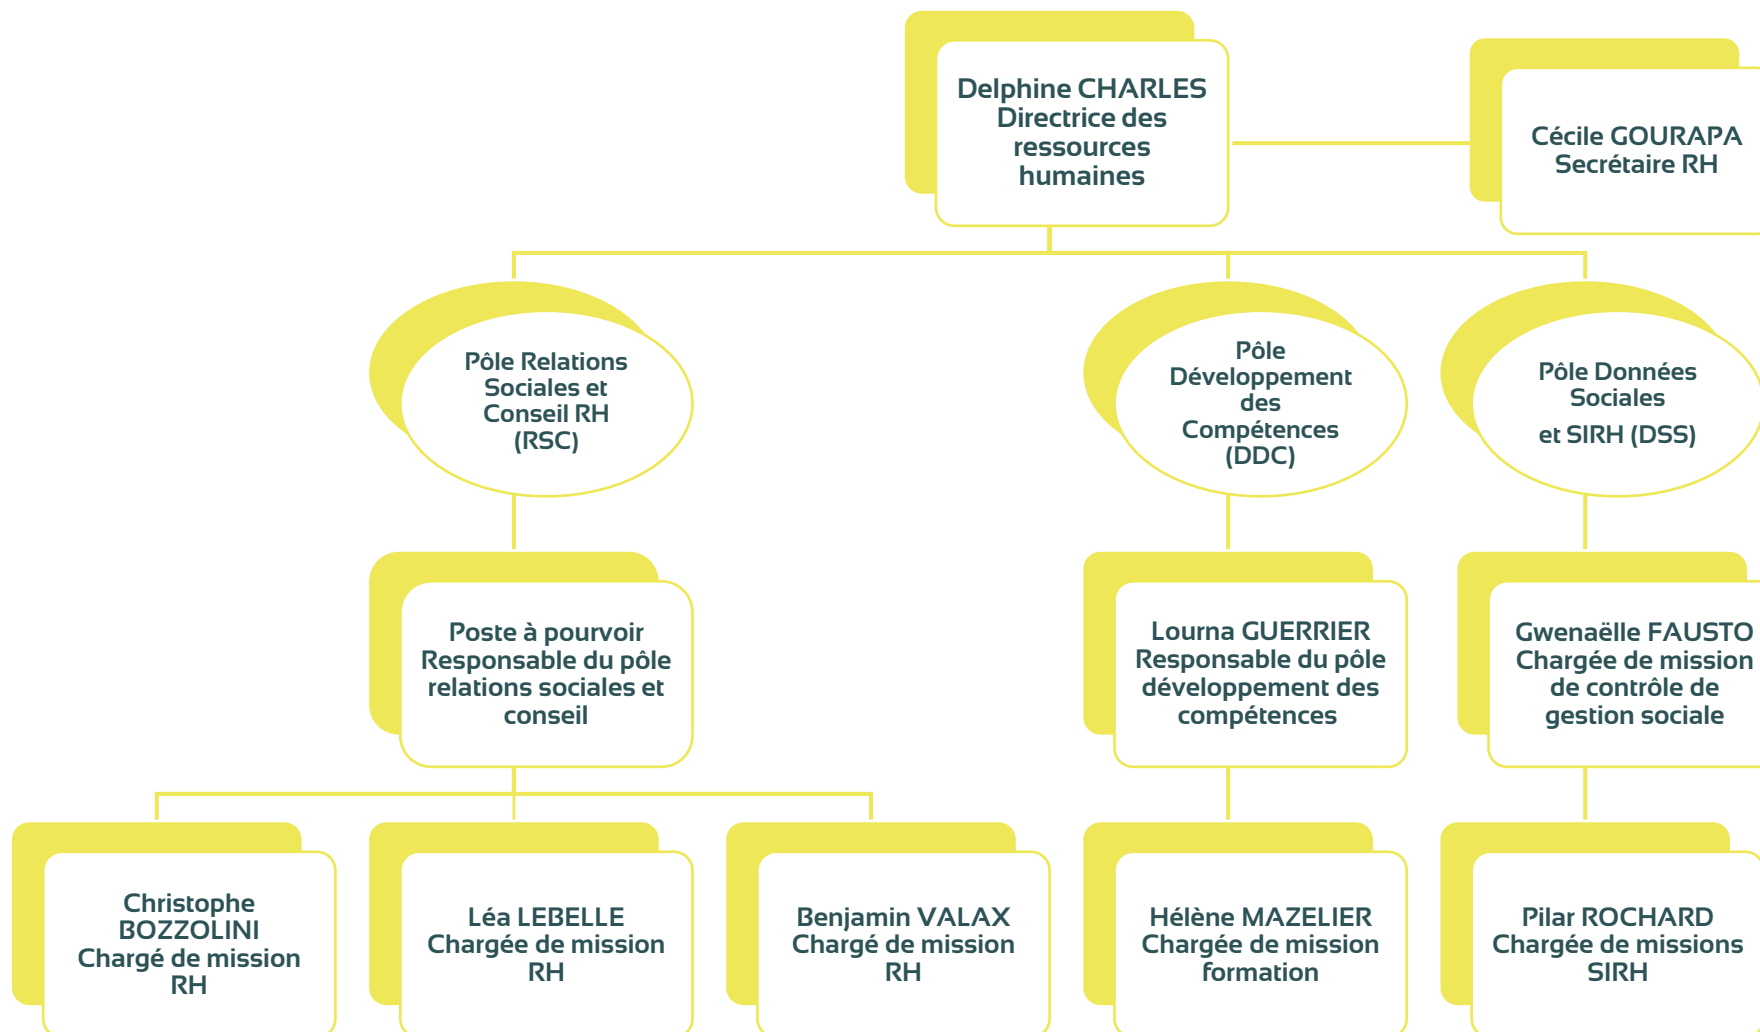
Delphine CHARLES
Directrice des ressources humaines

Cécile GOURAPA
Secrétaire RH

Pôle Relations Sociales et Conseil RH (RSC)

Pôle Développement des Compétences (DDC)

Pôle Données Sociales

et SIRH (DSS)

Poste à pourvoir
Responsable du pôle relations sociales et conseil

Lourna GUERRIER
Responsable du pôle développement des compétences

Gwenaëlle FAUSTO
Chargée de mission de contrôle de gestion sociale

Christophe BOZZOLINI
Chargé de mission RH

Léa LEBELLE
Chargée de mission RH

Benjamin VALAX
Chargé de mission RH

Hélène MAZELIER
Chargée de mission formation

Pilar ROCHARD
Chargée de missions SIRH